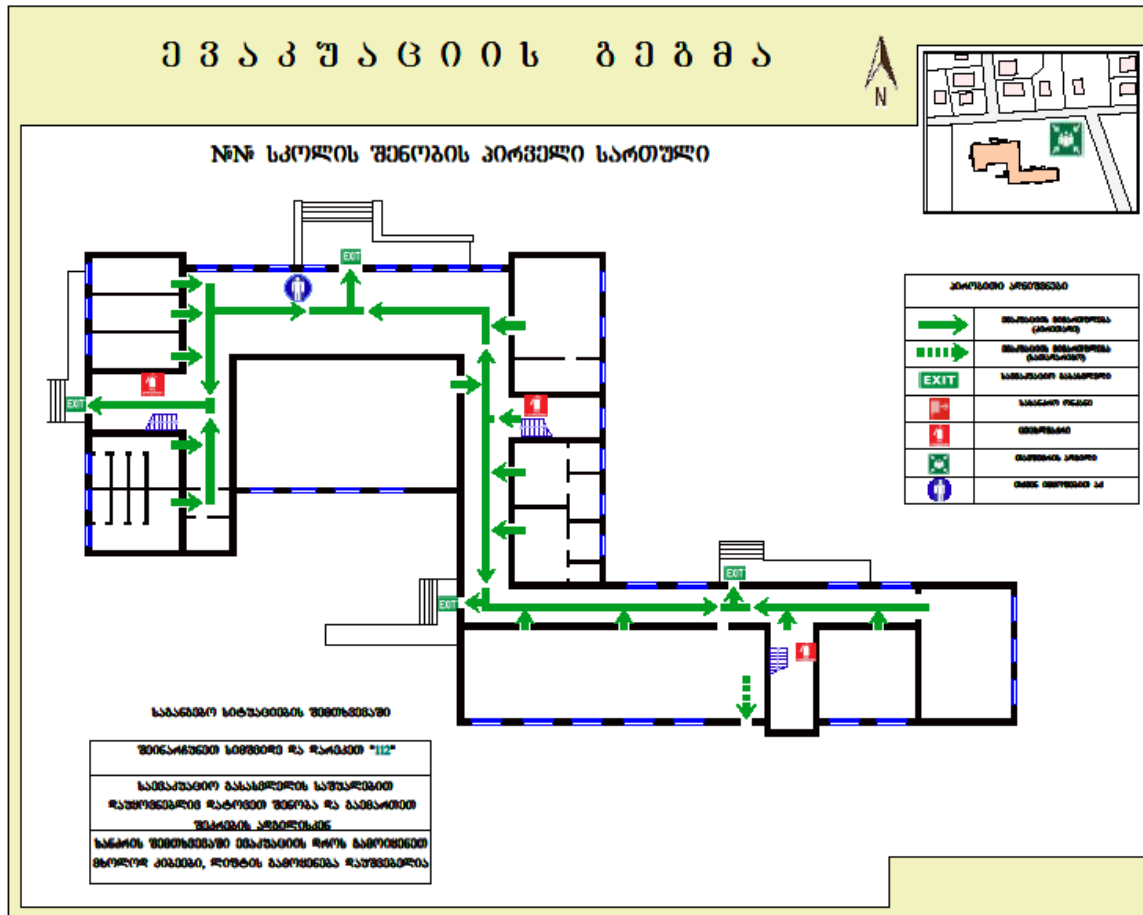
ევაკუაციის გეგმა

N

№№ სკოლის შენობის პირველი სართული

EXIT

EXIT

EXIT

EXIT

პირობითი აღნიშვნები

| | |
|---|---|
| | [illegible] |
| | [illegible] |
| EXIT | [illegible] |
| | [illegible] |
| | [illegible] |
| | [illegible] |
| | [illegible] |

საგანგებო სიტუაციების შემთხვევაში

| |
|---|
| შეიტყობინეთ ხანძრის და დარეკეთ "112" |
| საევაკუაციო გასასვლელის საშუალებით დაუყოვნებლივ დატოვეთ შენობა და გაემართეთ შეკრების ადგილისკენ |
| ხანძრის შემთხვევაში ევაკუაციის დროს გამოიყენეთ მხოლოდ კიბეები, ლიფტის გამოყენება დაუშვებელია |